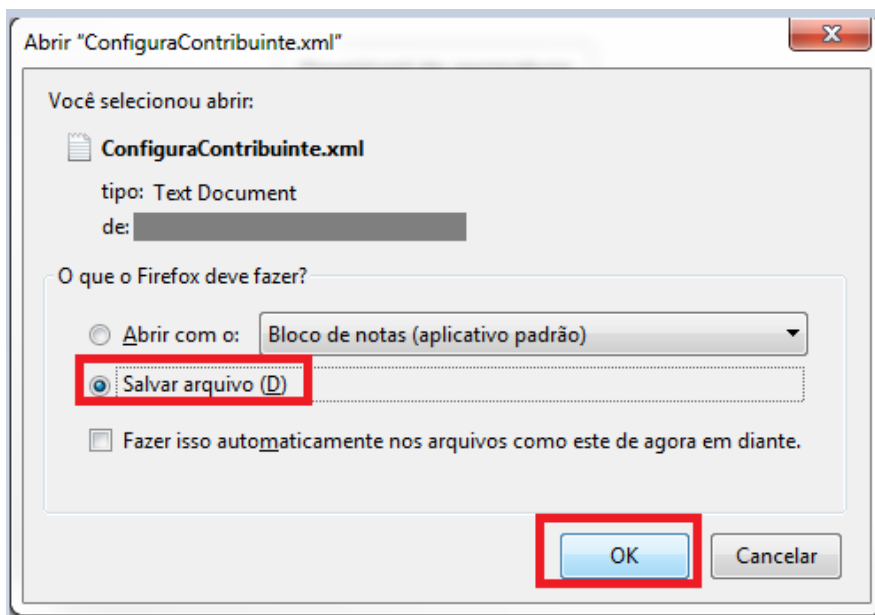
Abrir "ConfiguraContribuinte.xml"

Você selecionou abrir:

ConfiguraContribuinte.xml

tipo: Text Document

de: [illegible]

O que o Firefox deve fazer?

Abrir com o: Bloco de notas (aplicativo padrão)

Salvar arquivo (D)

Fazer isso automaticamente nos arquivos como este de agora em diante.

OK

Cancelar